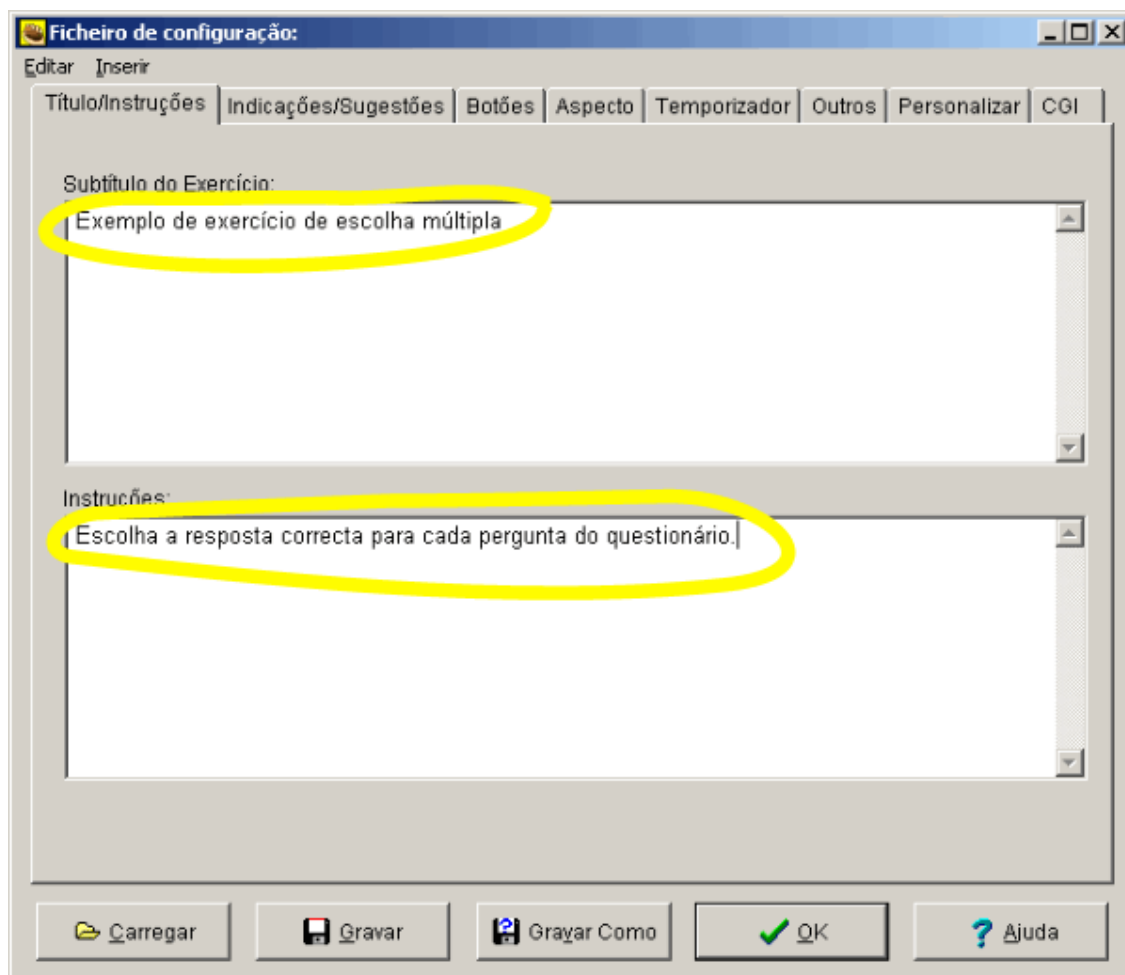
Ficheiro de configuração:

Editar Inserir

Título/Instruções | Indicações/Sugestões | Botões | Aspecto | Temporizador | Outros | Personalizar | CGI

Subtítulo do Exercício:

Exemplo de exercício de escolha múltipla

Instruções:

Escolha a resposta correcta para cada pergunta do questionário.

Carregar | Gravar | Gravar Como | OK | Ajuda